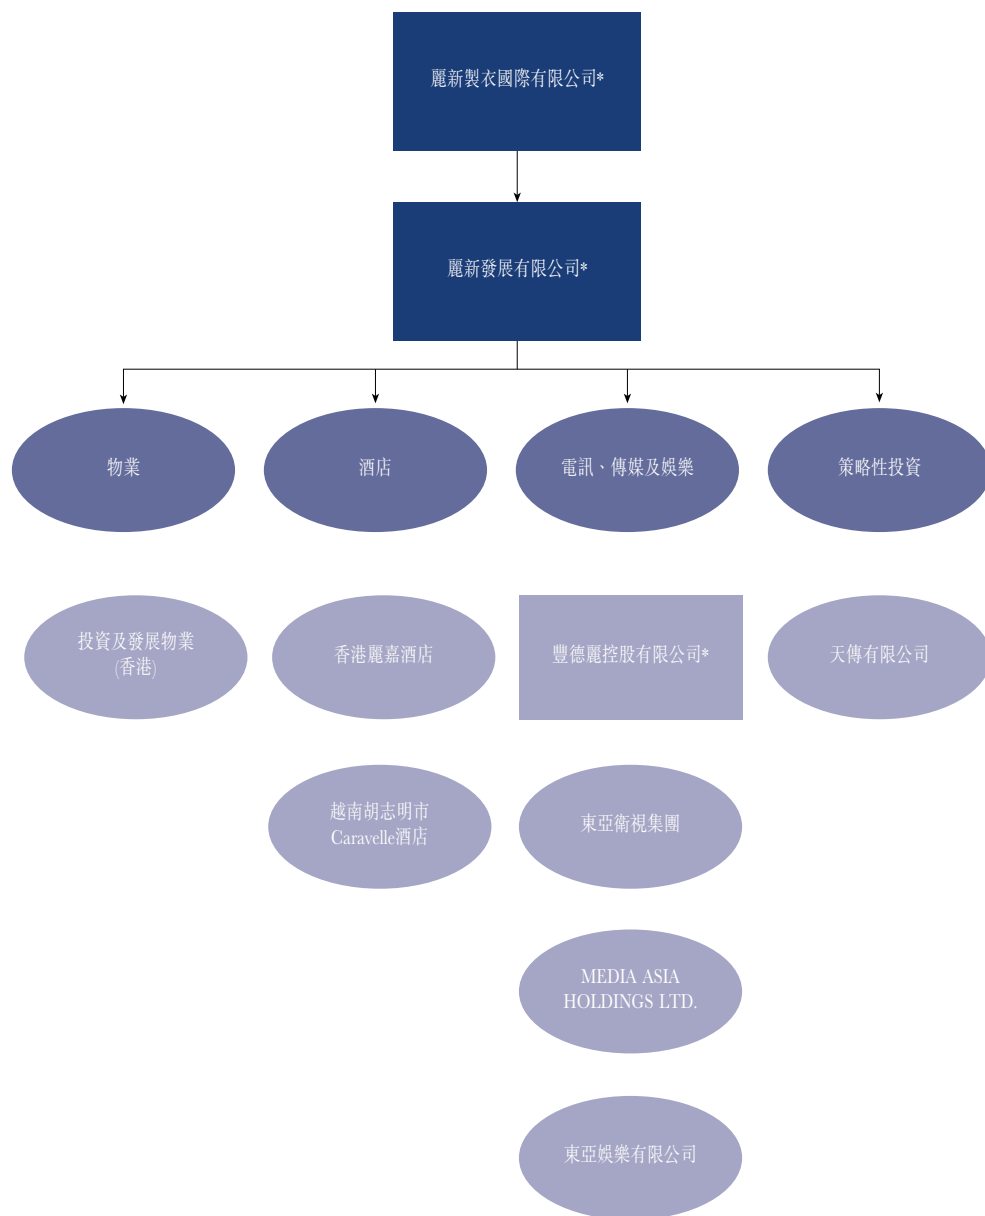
麗新製衣國際有限公司*

麗新發展有限公司*

物業

酒店

電訊、傳媒及娛樂

策略性投資

投資及發展物業(香港)

香港麗嘉酒店

豐德麗控股有限公司*

天傳有限公司

越南胡志明市Caravelle酒店

東亞衛視集團

MEDIA ASIA HOLDINGS LTD.

東亞娛樂有限公司